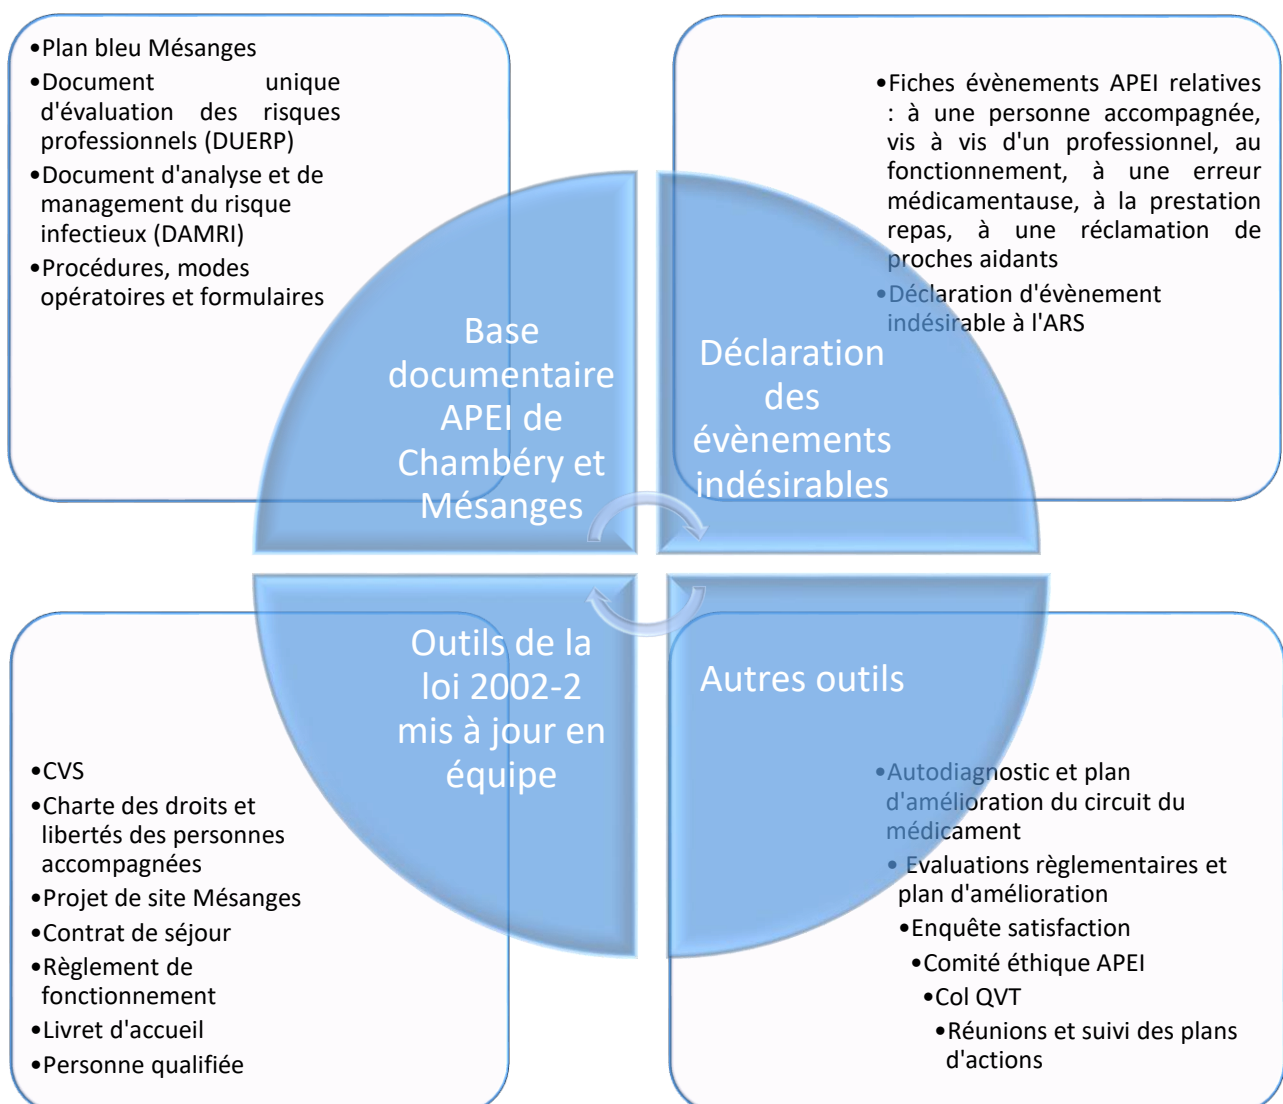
•Plan bleu Mésanges
•Document unique d'évaluation des risques professionnels (DUERP)
•Document d'analyse et de management du risque infectieux (DAMRI)
•Procédures, modes opératoires et formulaires

•Fiches évènements APEI relatives : à une personne accompagnée, vis à vis d'un professionnel, au fonctionnement, à une erreur médicamentause, à la prestation repas, à une réclamation de proches aidants
•Déclaration d'évènement indésirable à l'ARS

Base documentaire APEI de Chambéry et Mésanges

Déclaration des évènements indésirables

Outils de la loi 2002-2 mis à jour en équipe

Autres outils

•CVS
•Charte des droits et libertés des personnes accompagnées
•Projet de site Mésanges
•Contrat de séjour
•Règlement de fonctionnement
•Livret d'accueil
•Personne qualifiée

•Autodiagnostic et plan d'amélioration du circuit du médicament
• Evaluations règlementaires et plan d'amélioration
•Enquête satisfaction
•Comité éthique APEI
•Col QVT
•Réunions et suivi des plans d'actions